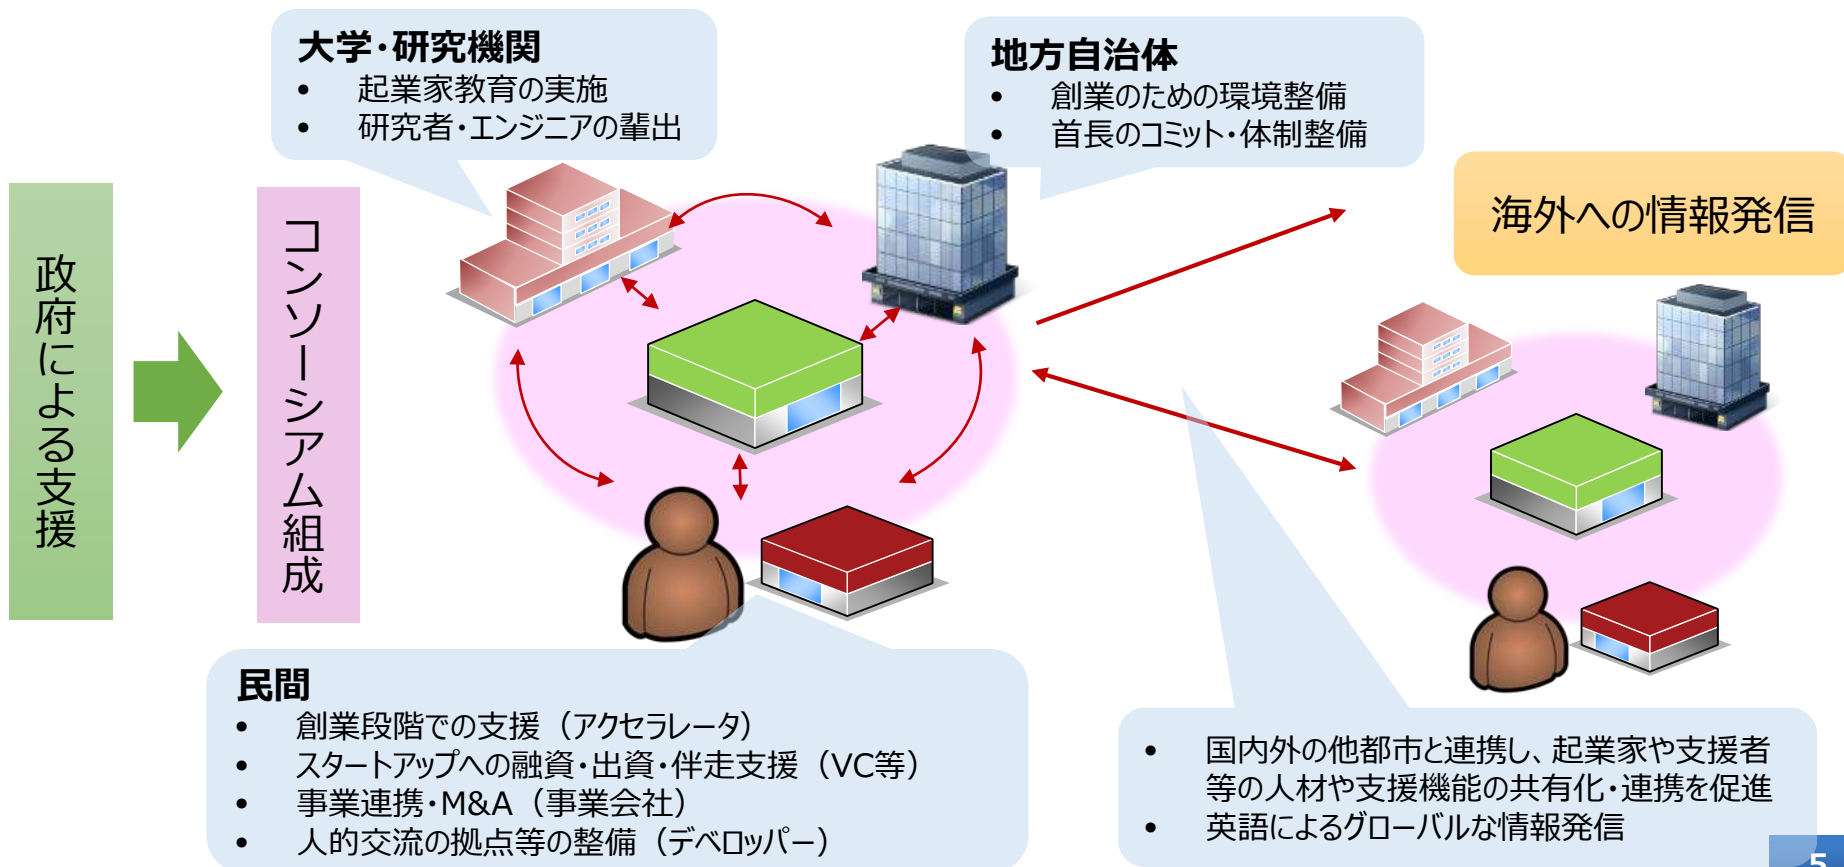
政府による支援

コンソーシアム組成

大学・研究機関
• 起業家教育の実施
• 研究者・エンジニアの輩出

地方自治体
• 創業のための環境整備
• 首長のコミット・体制整備

海外への情報発信

民間
• 創業段階での支援（アクセラレータ）
• スタートアップへの融資・出資・伴走支援（VC等）
• 事業連携・M&A（事業会社）
• 人的交流の拠点等の整備（デベロッパー）

• 国内外の他都市と連携し、起業家や支援者等の人材や支援機能の共有化・連携を促進
• 英語によるグローバルな情報発信

5